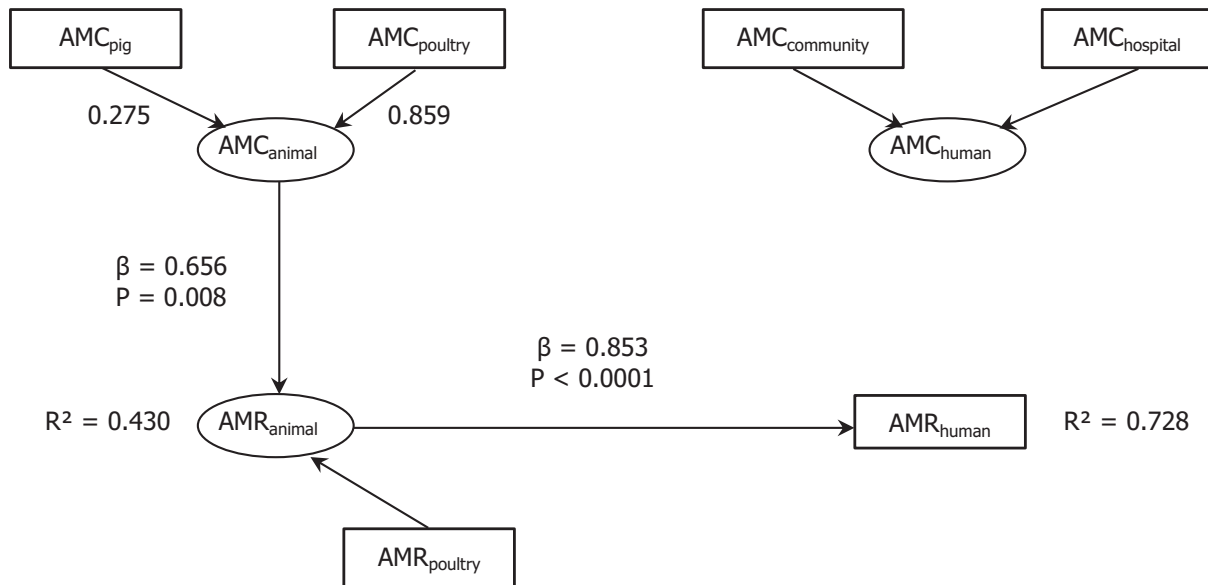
$AMC_{pig}$

$AMC_{poultry}$

$AMC_{community}$

$AMC_{hospital}$

0.275

0.859

$AMC_{animal}$

$AMC_{human}$

$\beta = 0.656$
$P = 0.008$

$\beta = 0.853$
$P < 0.0001$

$R^2 = 0.430$

$AMR_{animal}$

$AMR_{human}$

$R^2 = 0.728$

$AMR_{poultry}$